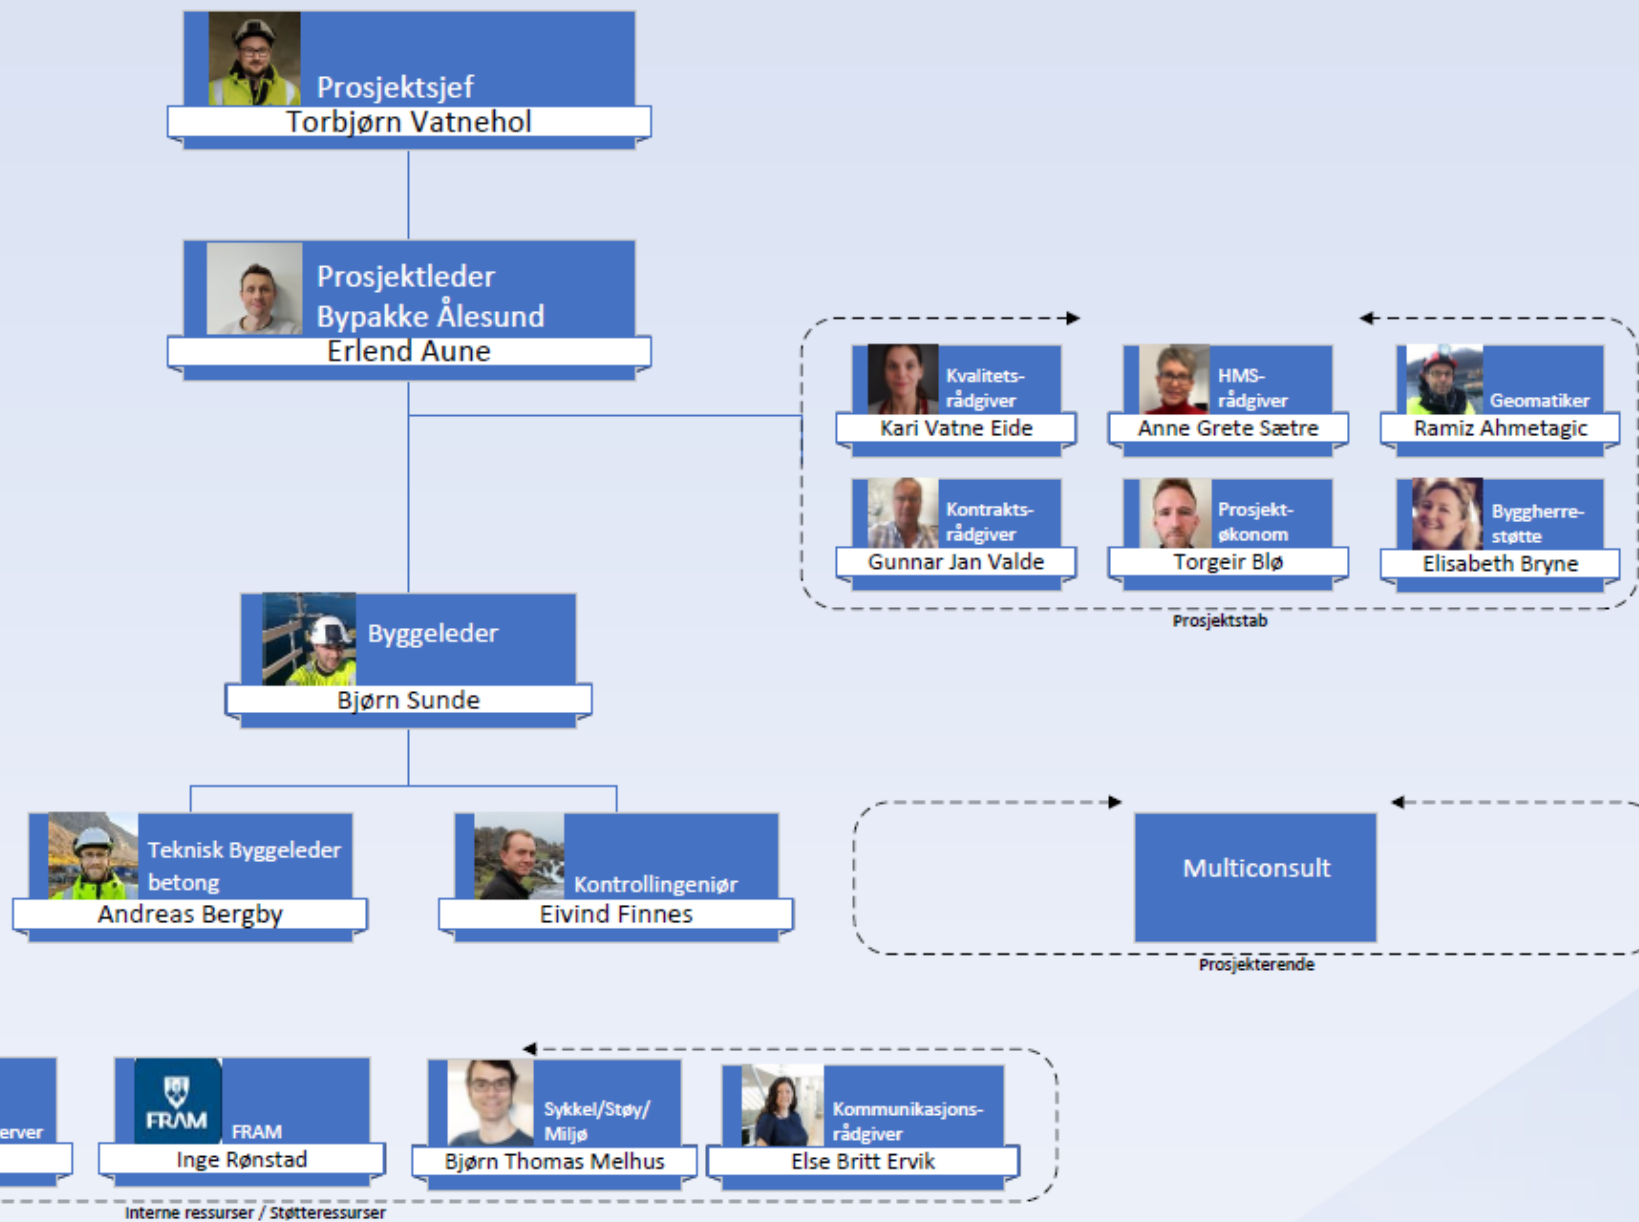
Prosjektsjef
Torbjørn Vatnehol

Prosjektleder
Bypakke Ålesund
Erlend Aune

Kvalitets-
rådgiver
Kari Vatne Eide

HMS-
rådgiver
Anne Grete Sætre

Geomatiker
Ramiz Ahmetagic

Kontrakts-
rådgiver
Gunnar Jan Valde

Prosjekt-
økonom
Torgeir Blø

Byggherre-
støtte
Elisabeth Bryne

Prosjektstab

Byggeleder
Bjørn Sunde

Teknisk Byggeleder
betong
Andreas Bergby

Kontrollingeniør
Eivind Finnes

Multiconsult

Prosjekterende

erver

FRAM
FRAM
Inge Rønstad

Sykkel/Støy/
Miljø
Bjørn Thomas Melhus

Kommunikasjons-
rådgiver
Else Britt Ervik

Interne ressurser / Støtteressurser